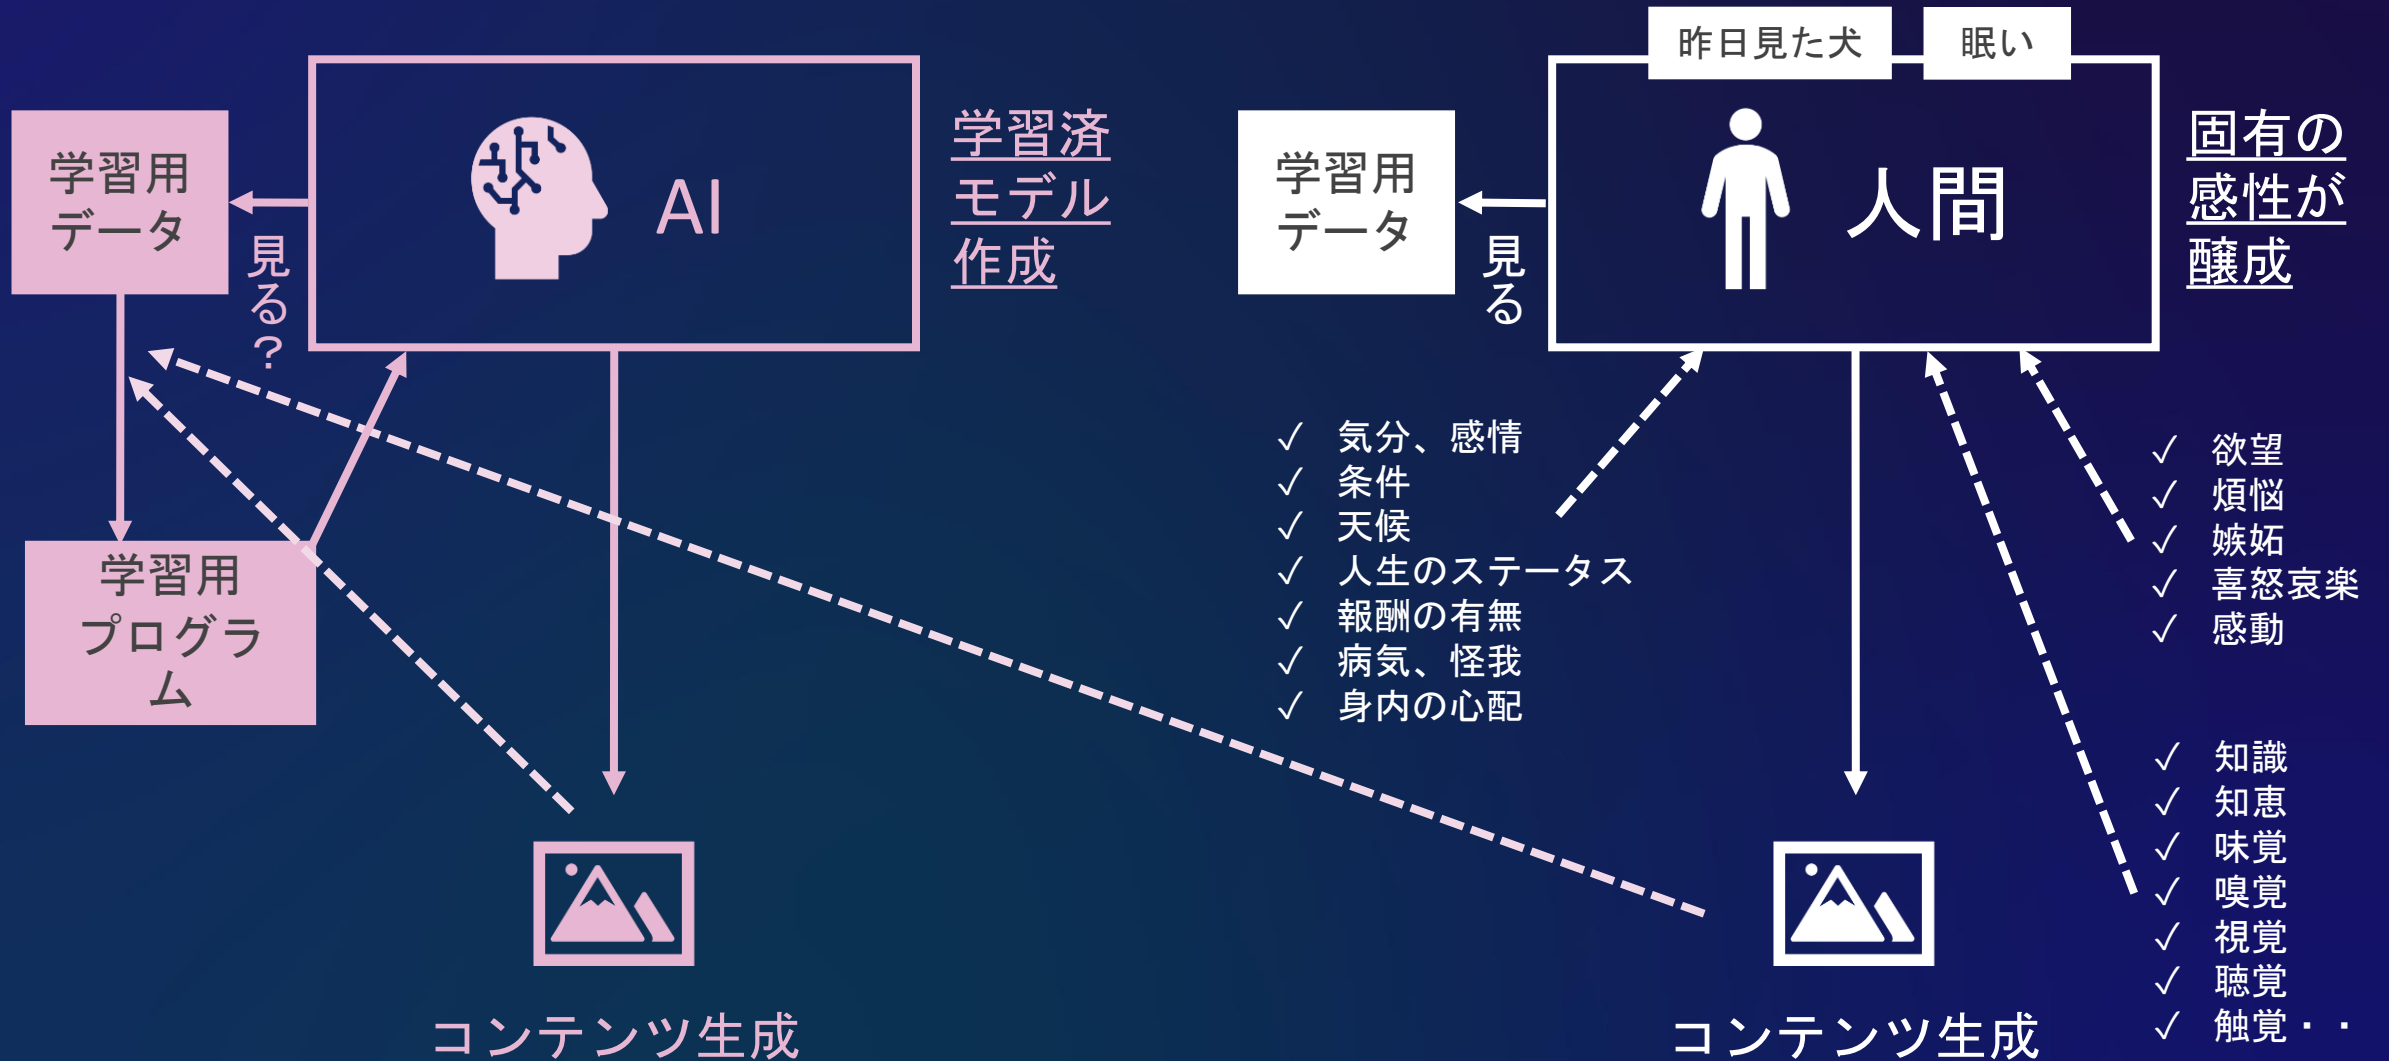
学習用データ

見る？

AI

学習済モデル作成

学習用プログラム

コンテンツ生成

昨日見た犬

眠い

学習用データ

見る

人間

固有の感性が醸成

✓ 気分、感情
✓ 条件
✓ 天候
✓ 人生のステータス
✓ 報酬の有無
✓ 病気、怪我
✓ 身内の心配

✓ 欲望
✓ 煩悩
✓ 嫉妬
✓ 喜怒哀楽
✓ 感動

✓ 知識
✓ 知恵
✓ 味覚
✓ 嗅覚
✓ 視覚
✓ 聴覚
✓ 触覚・・

コンテンツ生成